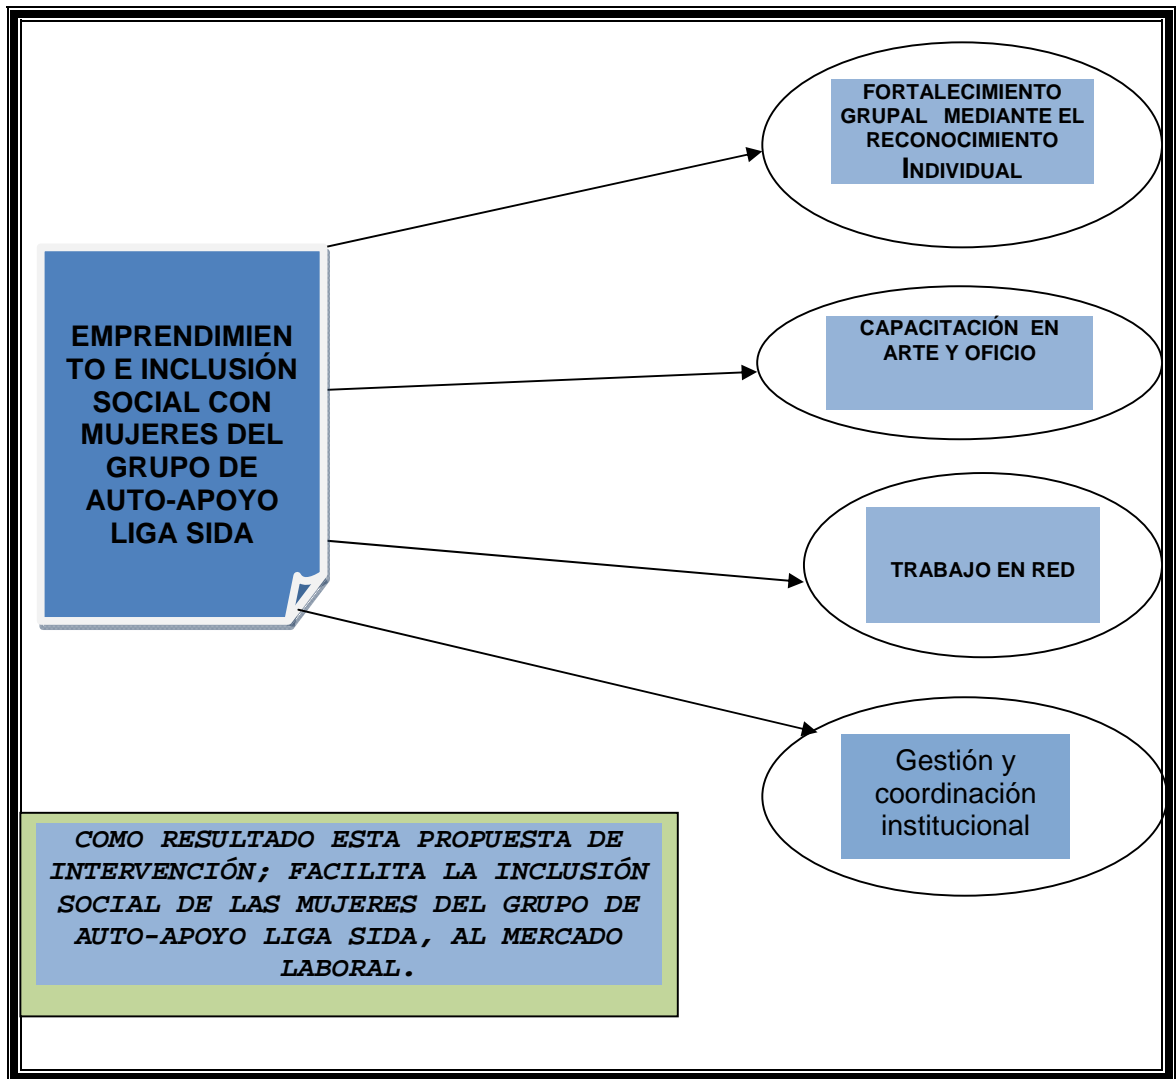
FORTALECIMIENTO GRUPAL MEDIANTE EL RECONOCIMIENTO INDIVIDUAL

EMPRENDIMIENTO E INCLUSIÓN SOCIAL CON MUJERES DEL GRUPO DE AUTO-APOYO LIGA SIDA

CAPACITACIÓN EN ARTE Y OFICIO

TRABAJO EN RED

Gestión y coordinación institucional

COMO RESULTADO ESTA PROPUESTA DE INTERVENCIÓN; FACILITA LA INCLUSIÓN SOCIAL DE LAS MUJERES DEL GRUPO DE AUTO-APOYO LIGA SIDA, AL MERCADO LABORAL.